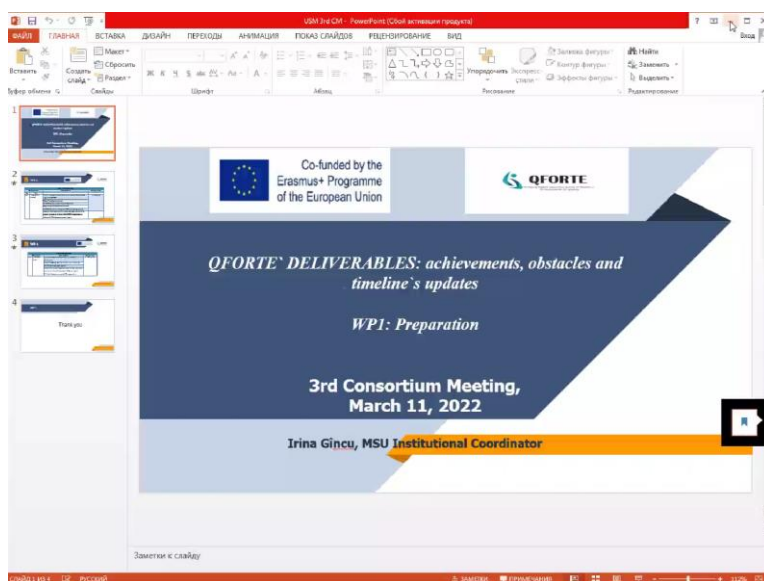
USM 3rd CM - PowerPoint (Сбой активации продукта)

ФАЙЛ ГЛАВНАЯ ВСТАВКА ДИЗАЙН ПЕРЕХОДЫ АНИМАЦИЯ ПОКАЗ СЛАЙДОВ РЕЦЕНЗИРОВАНИЕ ВИД

Вход

Вставить Создать слайд Макет Сбросить Раздел Буфер обмена Слайды Шрифт Абзац Упорядочить Экспресс-стили Заливка фигуры Контур фигуры Эффекты фигуры Рисование Найти Заменить Выделить Редактирование

Thank you

Co-funded by the Erasmus+ Programme of the European Union

QFORTE

QFORTE` DELIVERABLES: achievements, obstacles and timeline`s updates

WP1: Preparation

3rd Consortium Meeting, March 11, 2022

Irina Gincu, MSU Institutional Coordinator

Заметки к слайду

СЛАЙД 1 ИЗ 4 РУССКИЙ ЗАМЕТКИ ПРИМЕЧАНИЯ